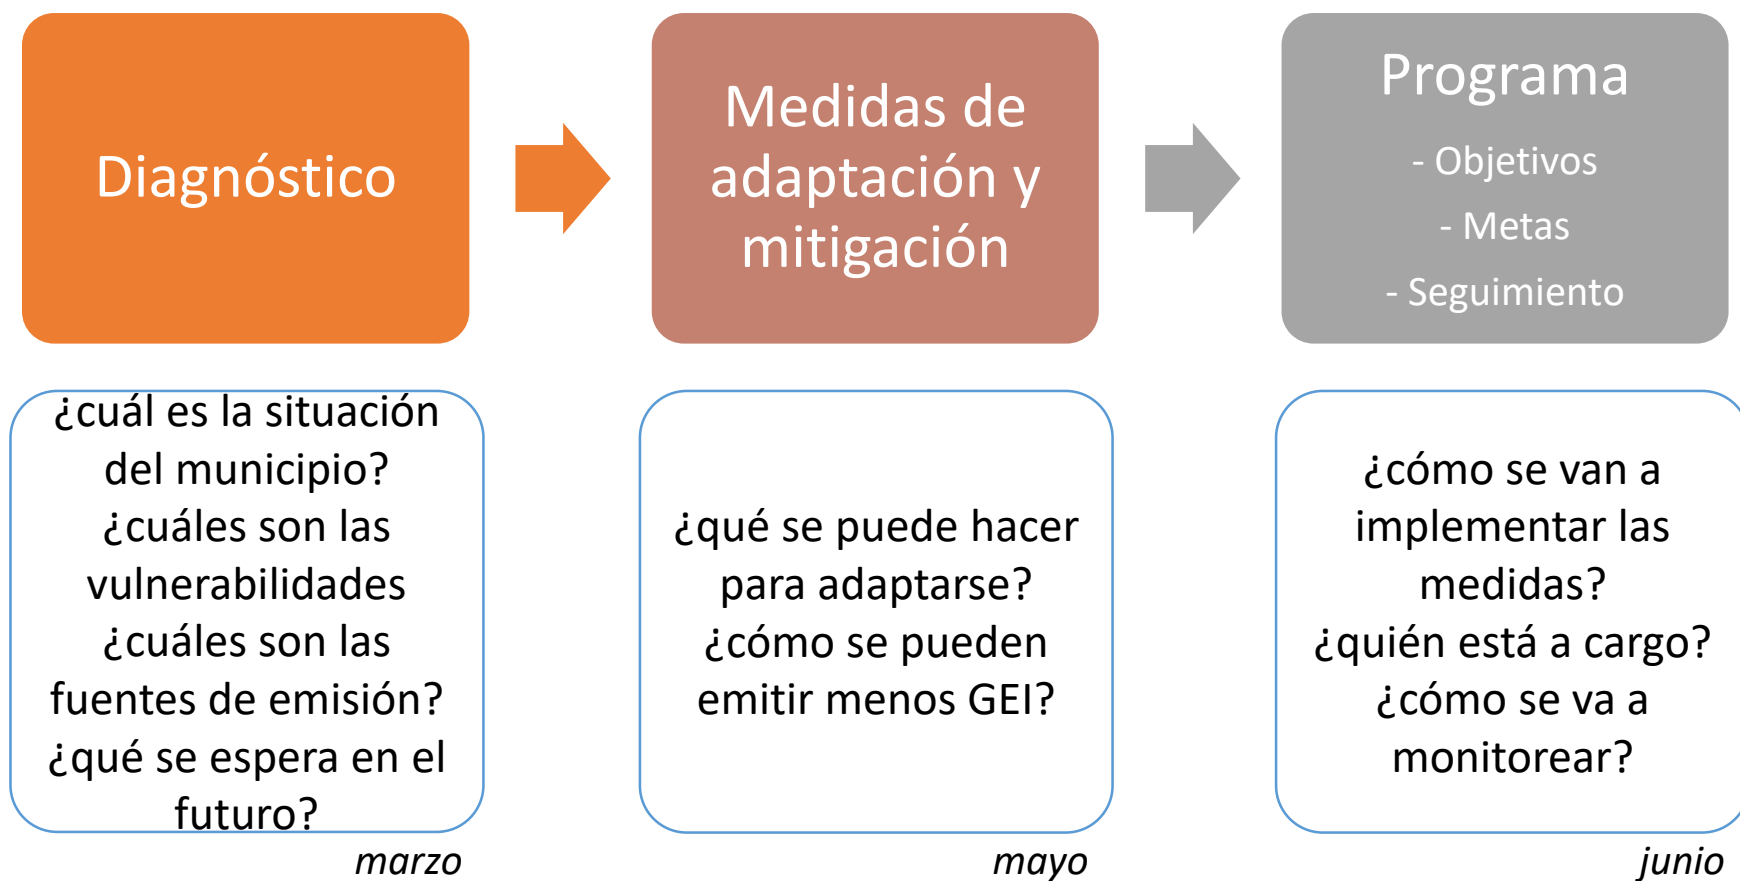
Diagnóstico

Medidas de adaptación y mitigación

Programa

- Objetivos

- Metas

- Seguimiento

¿cuál es la situación del municipio?
¿cuáles son las vulnerabilidades
¿cuáles son las fuentes de emisión?
¿qué se espera en el futuro?

marzo

¿qué se puede hacer para adaptarse?
¿cómo se pueden emitir menos GEI?

mayo

¿cómo se van a implementar las medidas?
¿quién está a cargo?
¿cómo se va a monitorear?

junio